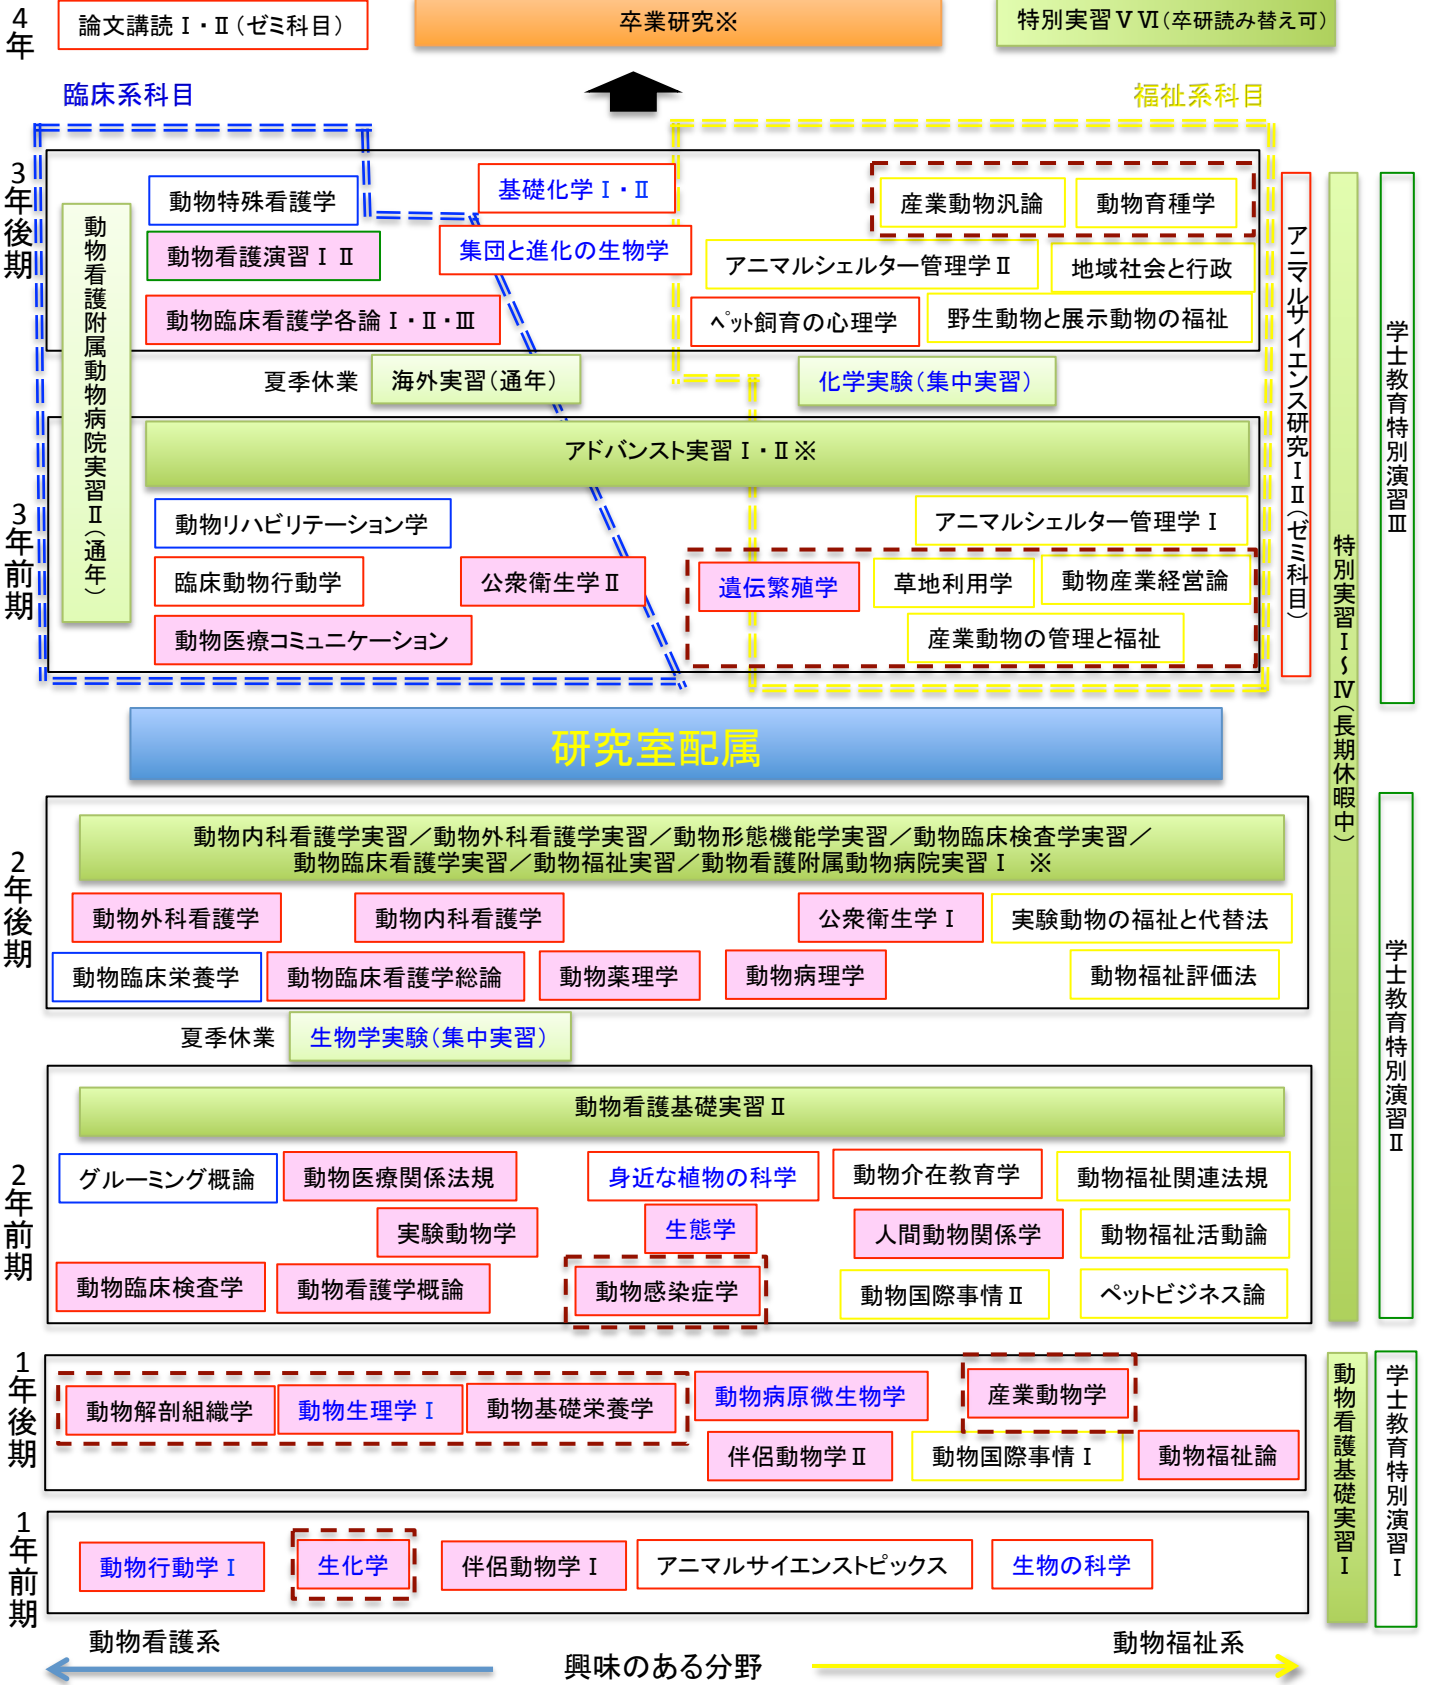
4年

論文講読Ⅰ・Ⅱ（ゼミ科目）

卒業研究※

特別実習ⅤⅥ（卒研読み替え可）

臨床系科目

福祉系科目

3年後期

動物特殊看護学

動物看護演習ⅠⅡ

動物臨床看護学各論Ⅰ・Ⅱ・Ⅲ

基礎化学Ⅰ・Ⅱ

集団と進化の生物学

産業動物汎論

動物育種学

アニマルシェルター管理学Ⅱ

地域社会と行政

ペット飼育の心理学

野生動物と展示動物の福祉

動物看護附属動物病院実習Ⅱ（通年）

夏季休業

海外実習（通年）

化学実験（集中実習）

3年前期

アドバンスト実習Ⅰ・Ⅱ※

動物リハビリテーション学

臨床動物行動学

動物医療コミュニケーション

公衆衛生学Ⅱ

アニマルシェルター管理学Ⅰ

遺伝繁殖学

草地利用学

動物産業経営論

産業動物の管理と福祉

アニマルサイエンス研究ⅠⅡ（ゼミ科目）

特別実習Ⅰ～Ⅳ（長期休暇中）

学士教育特別演習Ⅲ

研究室配属

2年後期

動物内科看護学実習／動物外科看護学実習／動物形態機能学実習／動物臨床検査学実習／動物臨床看護学実習／動物福祉実習／動物看護附属動物病院実習Ⅰ ※

動物外科看護学

動物内科看護学

公衆衛生学Ⅰ

実験動物の福祉と代替法

動物臨床栄養学

動物臨床看護学総論

動物薬理学

動物病理学

動物福祉評価法

学士教育特別演習Ⅱ

夏季休業

生物学実験（集中実習）

2年前期

動物看護基礎実習Ⅱ

グルーミング概論

動物医療関係法規

身近な植物の科学

動物介在教育学

動物福祉関連法規

実験動物学

生態学

人間動物関係学

動物福祉活動論

動物臨床検査学

動物看護学概論

動物感染症学

動物国際事情Ⅱ

ペットビジネス論

1年後期

動物解剖組織学

動物生理学Ⅰ

動物基礎栄養学

動物病原微生物学

産業動物学

伴侶動物学Ⅱ

動物国際事情Ⅰ

動物福祉論

動物看護基礎実習Ⅰ

学士教育特別演習Ⅰ

1年前期

動物行動学Ⅰ

生化学

伴侶動物学Ⅰ

アニマルサイエンストピックス

生物の科学

動物看護系

興味のある分野

動物福祉系